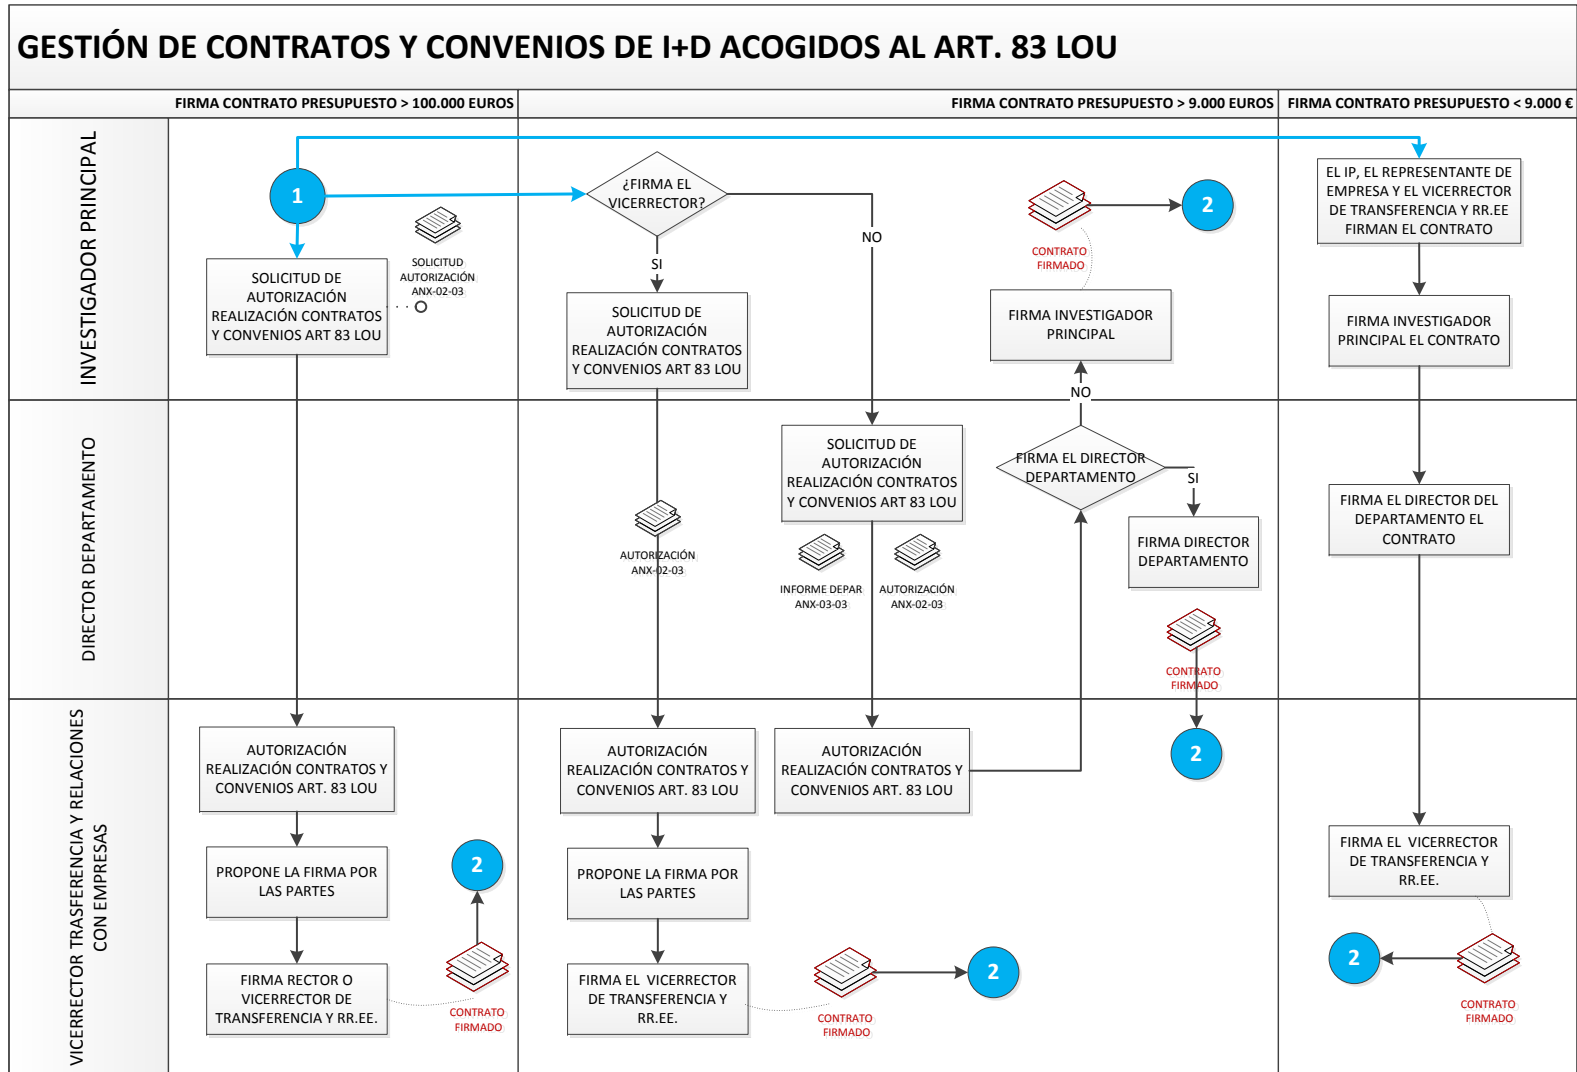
GESTIÓN DE CONTRATOS Y CONVENIOS DE I+D ACOGIDOS AL ART. 83 LOU

FIRMA CONTRATO PRESUPUESTO > 100.000 EUROS

FIRMA CONTRATO PRESUPUESTO > 9.000 EUROS

FIRMA CONTRATO PRESUPUESTO < 9.000 €

INVESTIGADOR PRINCIPAL

DIRECTOR DEPARTAMENTO

VICERRECTOR TRASFERENCIA Y RELACIONES CON EMPRESAS

1

SOLICITUD DE AUTORIZACIÓN REALIZACIÓN CONTRATOS Y CONVENIOS ART 83 LOU

SOLICITUD AUTORIZACIÓN ANX-02-03

¿FIRMA EL VICERRECTOR?

SI

NO

SOLICITUD DE AUTORIZACIÓN REALIZACIÓN CONTRATOS Y CONVENIOS ART 83 LOU

CONTRATO FIRMADO

2

FIRMA INVESTIGADOR PRINCIPAL

NO

EL IP, EL REPRESENTANTE DE EMPRESA Y EL VICERRECTOR DE TRANSFERENCIA Y RR.EE FIRMAN EL CONTRATO

FIRMA INVESTIGADOR PRINCIPAL EL CONTRATO

SOLICITUD DE AUTORIZACIÓN REALIZACIÓN CONTRATOS Y CONVENIOS ART 83 LOU

FIRMA EL DIRECTOR DEPARTAMENTO

SI

FIRMA DIRECTOR DEPARTAMENTO

FIRMA EL DIRECTOR DEL DEPARTAMENTO EL CONTRATO

AUTORIZACIÓN ANX-02-03

INFORME DEPAR ANX-03-03

AUTORIZACIÓN ANX-02-03

CONTRATO FIRMADO

AUTORIZACIÓN REALIZACIÓN CONTRATOS Y CONVENIOS ART. 83 LOU

AUTORIZACIÓN REALIZACIÓN CONTRATOS Y CONVENIOS ART. 83 LOU

AUTORIZACIÓN REALIZACIÓN CONTRATOS Y CONVENIOS ART. 83 LOU

2

PROPONE LA FIRMA POR LAS PARTES

2

PROPONE LA FIRMA POR LAS PARTES

FIRMA EL VICERRECTOR DE TRANSFERENCIA Y RR.EE.

FIRMA RECTOR O VICERRECTOR DE TRANSFERENCIA Y RR.EE.

CONTRATO FIRMADO

FIRMA EL VICERRECTOR DE TRANSFERENCIA Y RR.EE.

CONTRATO FIRMADO

2

2

CONTRATO FIRMADO